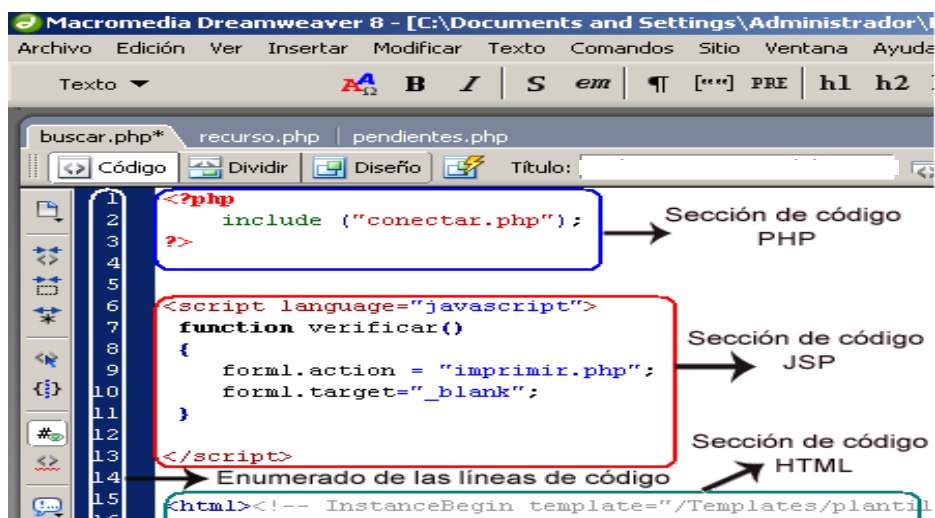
Macromedia Dreamweaver 8 - [C:\Documents and Settings\Administrador\

Archivo Edición Ver Insertar Modificar Texto Comandos Sitio Ventana Ayuda

Texto B I S em ¶ [""] PRE h1 h2

buscar.php* recurso.php pendientes.php

Código Dividir Diseño Título:

1 <?php
2 include ("conectar.php");
3 ?>
4
5
6 <script language="javascript">
7 function verificar()
8 {
9 form1.action = "imprimir.php";
10 form1.target="_blank";
11 }
12
13 </script>
14
15 <html><!-- InstanceBegin template="/Templates/plantil

Sección de código PHP

Sección de código JSP

Sección de código HTML

Enumerado de las líneas de código